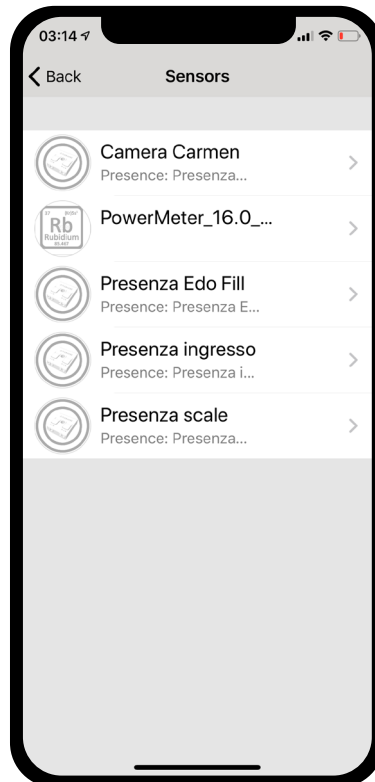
03:14

Back

Sensors

Camera Carmen
Presence: Presenza...

Rb
Rubidium

PowerMeter_16.0_...

Presenza Edo Fill
Presence: Presenza E...

Presenza ingresso
Presence: Presenza i...

Presenza scale
Presence: Presenza...